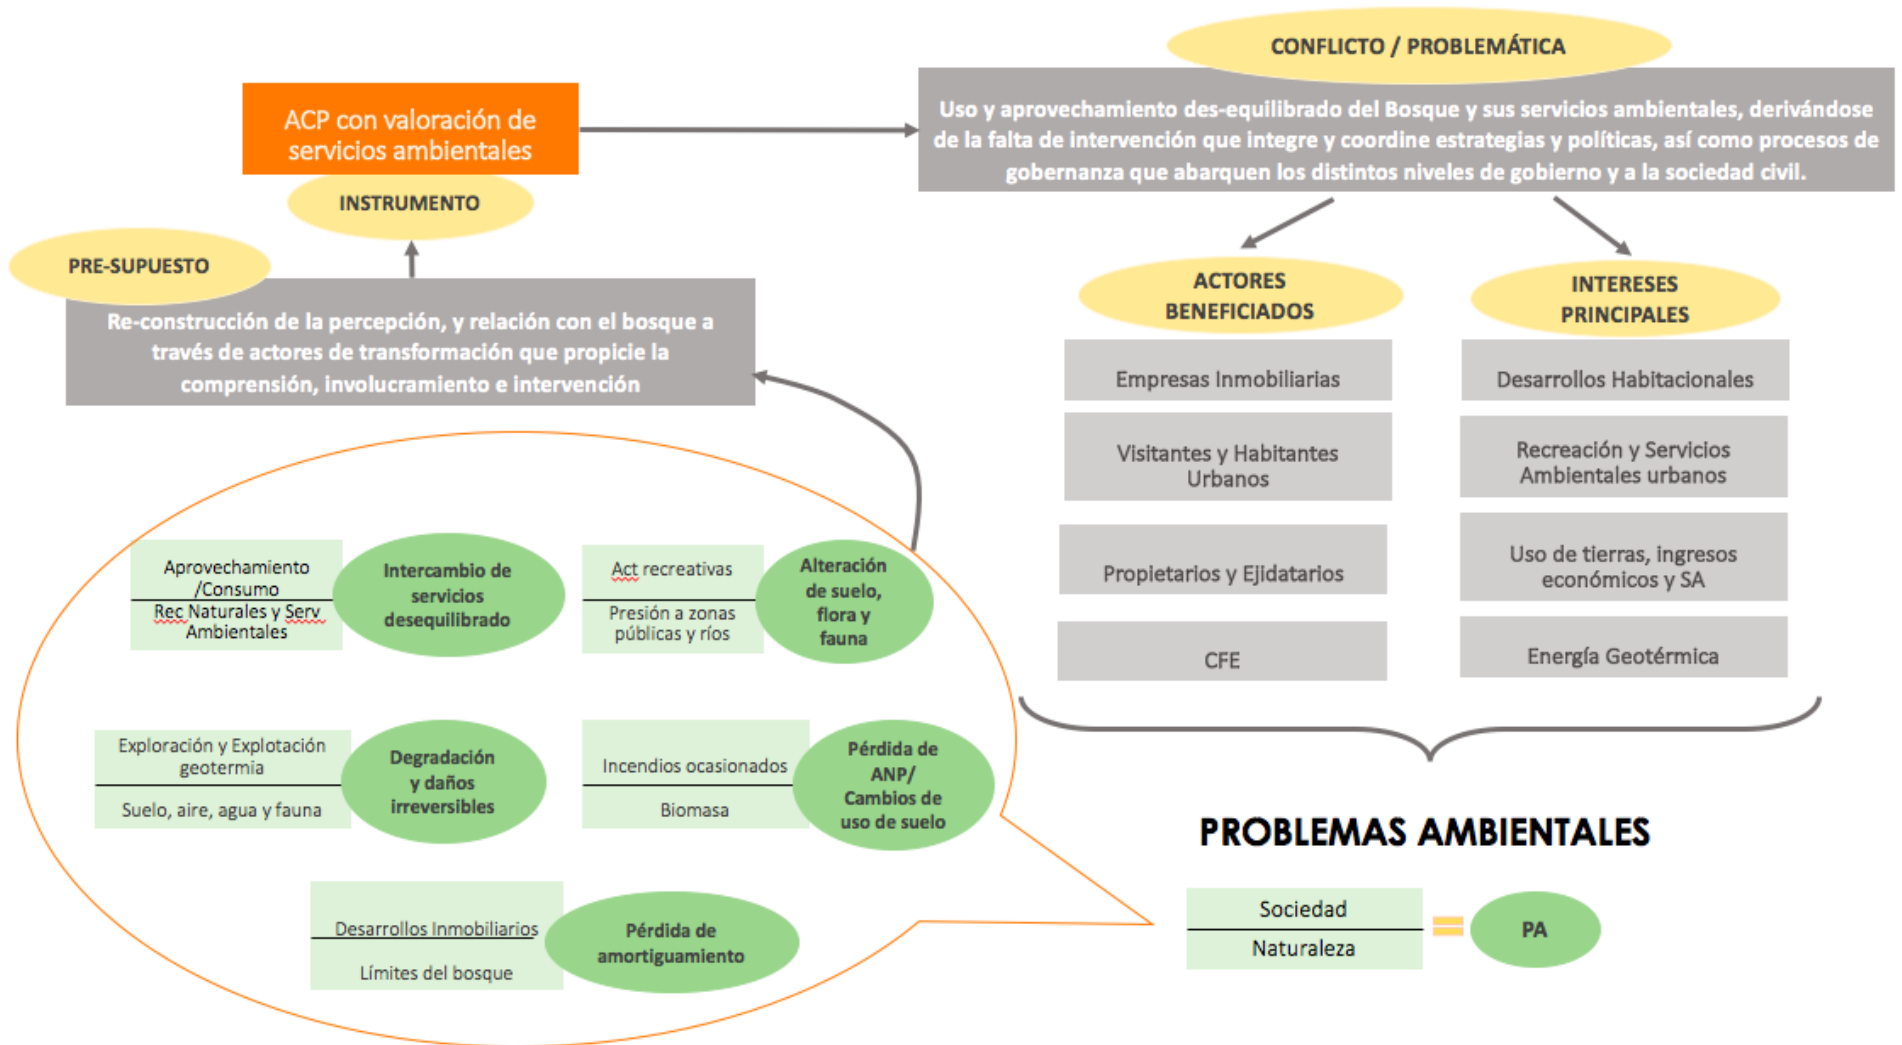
CONFLICTO / PROBLEMÁTICA

ACP con valoración de servicios ambientales

INSTRUMENTO

Uso y aprovechamiento des-equilibrado del Bosque y sus servicios ambientales, derivándose de la falta de intervención que integre y coordine estrategias y políticas, así como procesos de gobernanza que abarquen los distintos niveles de gobierno y a la sociedad civil.

PRE-SUPUESTO

Re-construcción de la percepción, y relación con el bosque a través de actores de transformación que propicie la comprensión, involucramiento e intervención

ACTORES BENEFICIADOS

Empresas Inmobiliarias

Visitantes y Habitantes Urbanos

Propietarios y Ejidatarios

CFE

INTERESES PRINCIPALES

Desarrollos Habitacionales

Recreación y Servicios Ambientales urbanos

Uso de tierras, ingresos económicos y SA

Energía Geotérmica

Aprovechamiento /Consumo

Rec Naturales y Serv Ambientales

Intercambio de servicios desequilibrado

Act recreativas

Presión a zonas públicas y ríos

Alteración de suelo, flora y fauna

Exploración y Explotación geotermia

Suelo, aire, agua y fauna

Degradación y daños irreversibles

Incendios ocasionados

Biomasa

Pérdida de ANP/ Cambios de uso de suelo

Desarrollos Inmobiliarios

Límites del bosque

Pérdida de amortiguamiento

PROBLEMAS AMBIENTALES

Sociedad

Naturaleza

=

PA